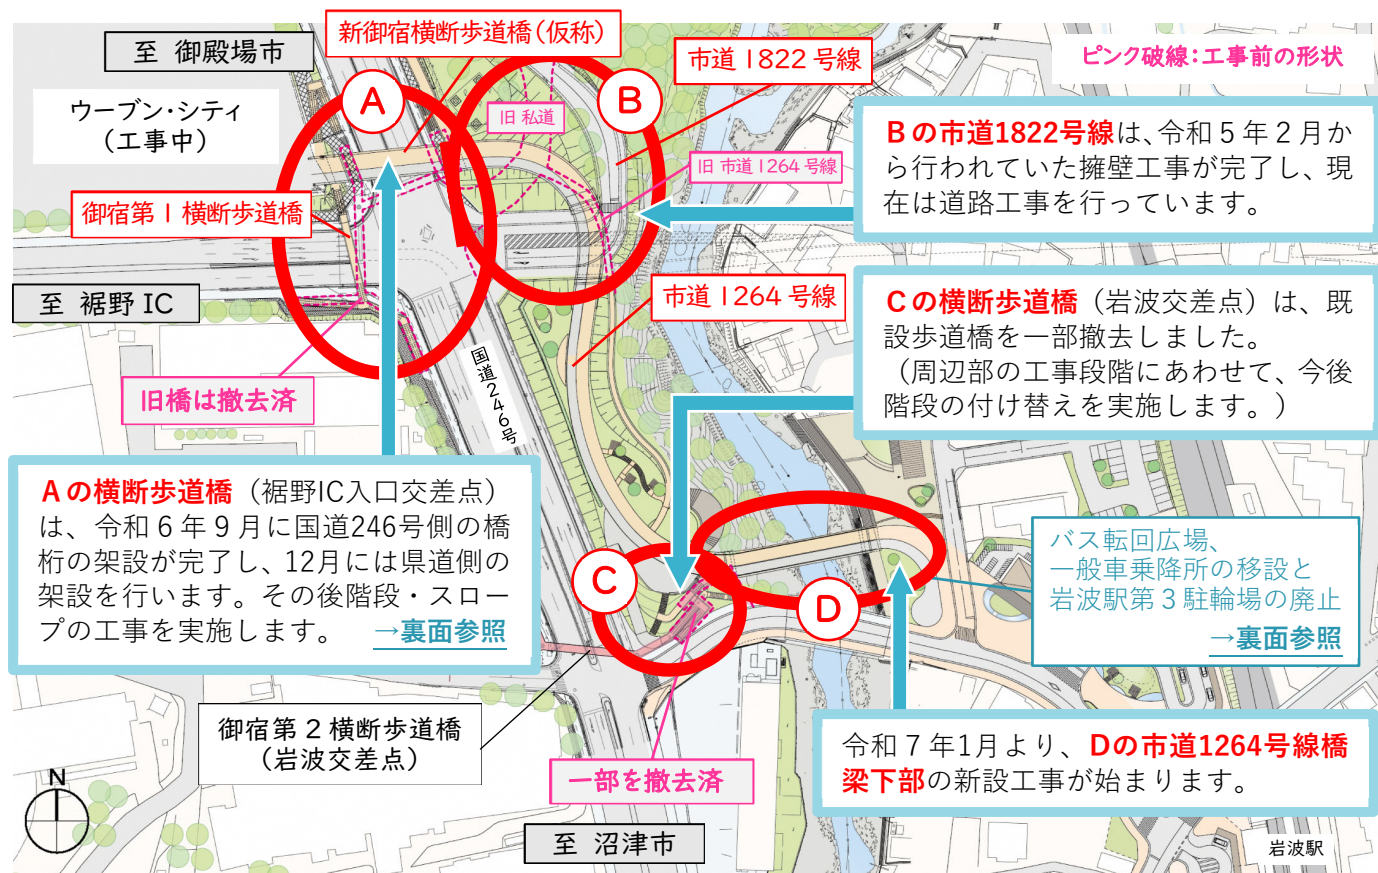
至 御殿場市

新御宿横断歩道橋（仮称）

市道 1822 号線

ピンク破線：工事前の形状

ウーブン・シティ
（工事中）

A

B

旧 私道

Bの市道1822号線は、令和５年２月から行われていた擁壁工事が完了し、現在は道路工事を行っています。

旧 市道 1264 号線

御宿第１横断歩道橋

至 裾野 IC

市道 1264 号線

Cの横断歩道橋（岩波交差点）は、既設歩道橋を一部撤去しました。
（周辺部の工事段階にあわせて、今後階段の付け替えを実施します。）

国道246号

旧橋は撤去済

Aの横断歩道橋（裾野IC入口交差点）は、令和６年９月に国道246号側の橋桁の架設が完了し、12月には県道側の架設を行います。その後階段・スロープの工事を実施します。 →裏面参照

C

D

バス転回広場、
一般車乗降所の移設と
岩波駅第３駐輪場の廃止
→裏面参照

御宿第２横断歩道橋
（岩波交差点）

令和７年1月より、Dの市道1264号線橋梁下部の新設工事が始まります。

N

一部を撤去済

至 沼津市

岩波駅